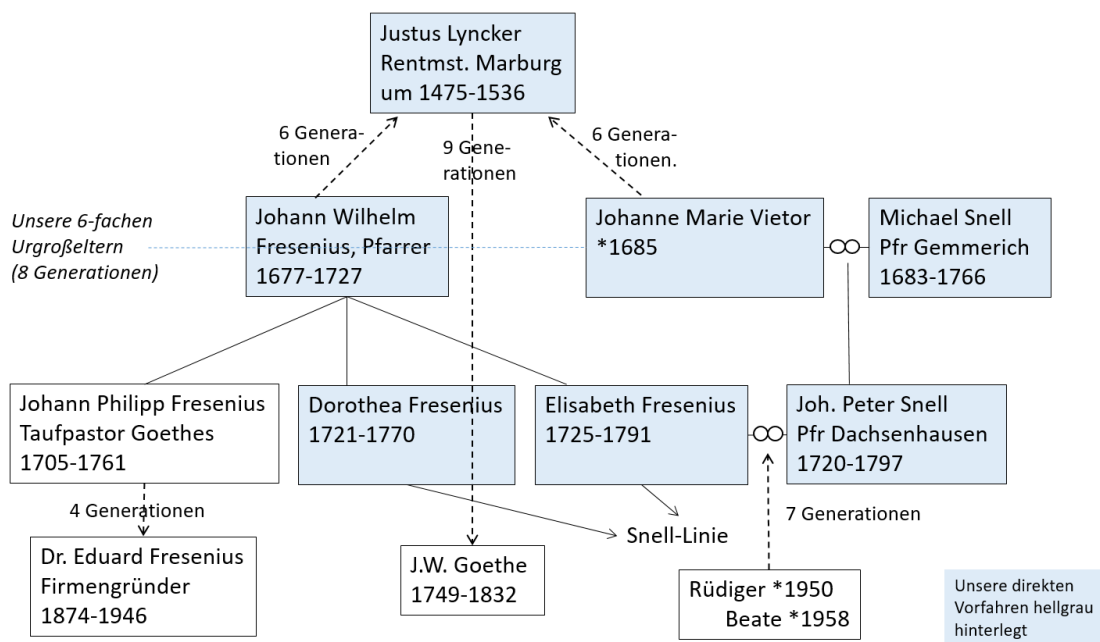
Justus Lyncker
Rentmst. Marburg
um 1475-1536

6 Generationen

9 Generationen

6 Generationen.

Unsere 6-fachen Urgroßeltern (8 Generationen)

Johann Wilhelm
Fresenius, Pfarrer
1677-1727

Johanne Marie Vietor
*1685

Michael Snell
Pfr Gemmerich
1683-1766

Johann Philipp Fresenius
Taufpastor Goethes
1705-1761

Dorothea Fresenius
1721-1770

Elisabeth Fresenius
1725-1791

Joh. Peter Snell
Pfr Dachsenhausen
1720-1797

4 Generationen

Snell-Linie

7 Generationen

Dr. Eduard Fresenius
Firmengründer
1874-1946

J.W. Goethe
1749-1832

Rüdiger *1950
Beate *1958

Unsere direkten Vorfahren hellgrau hinterlegt